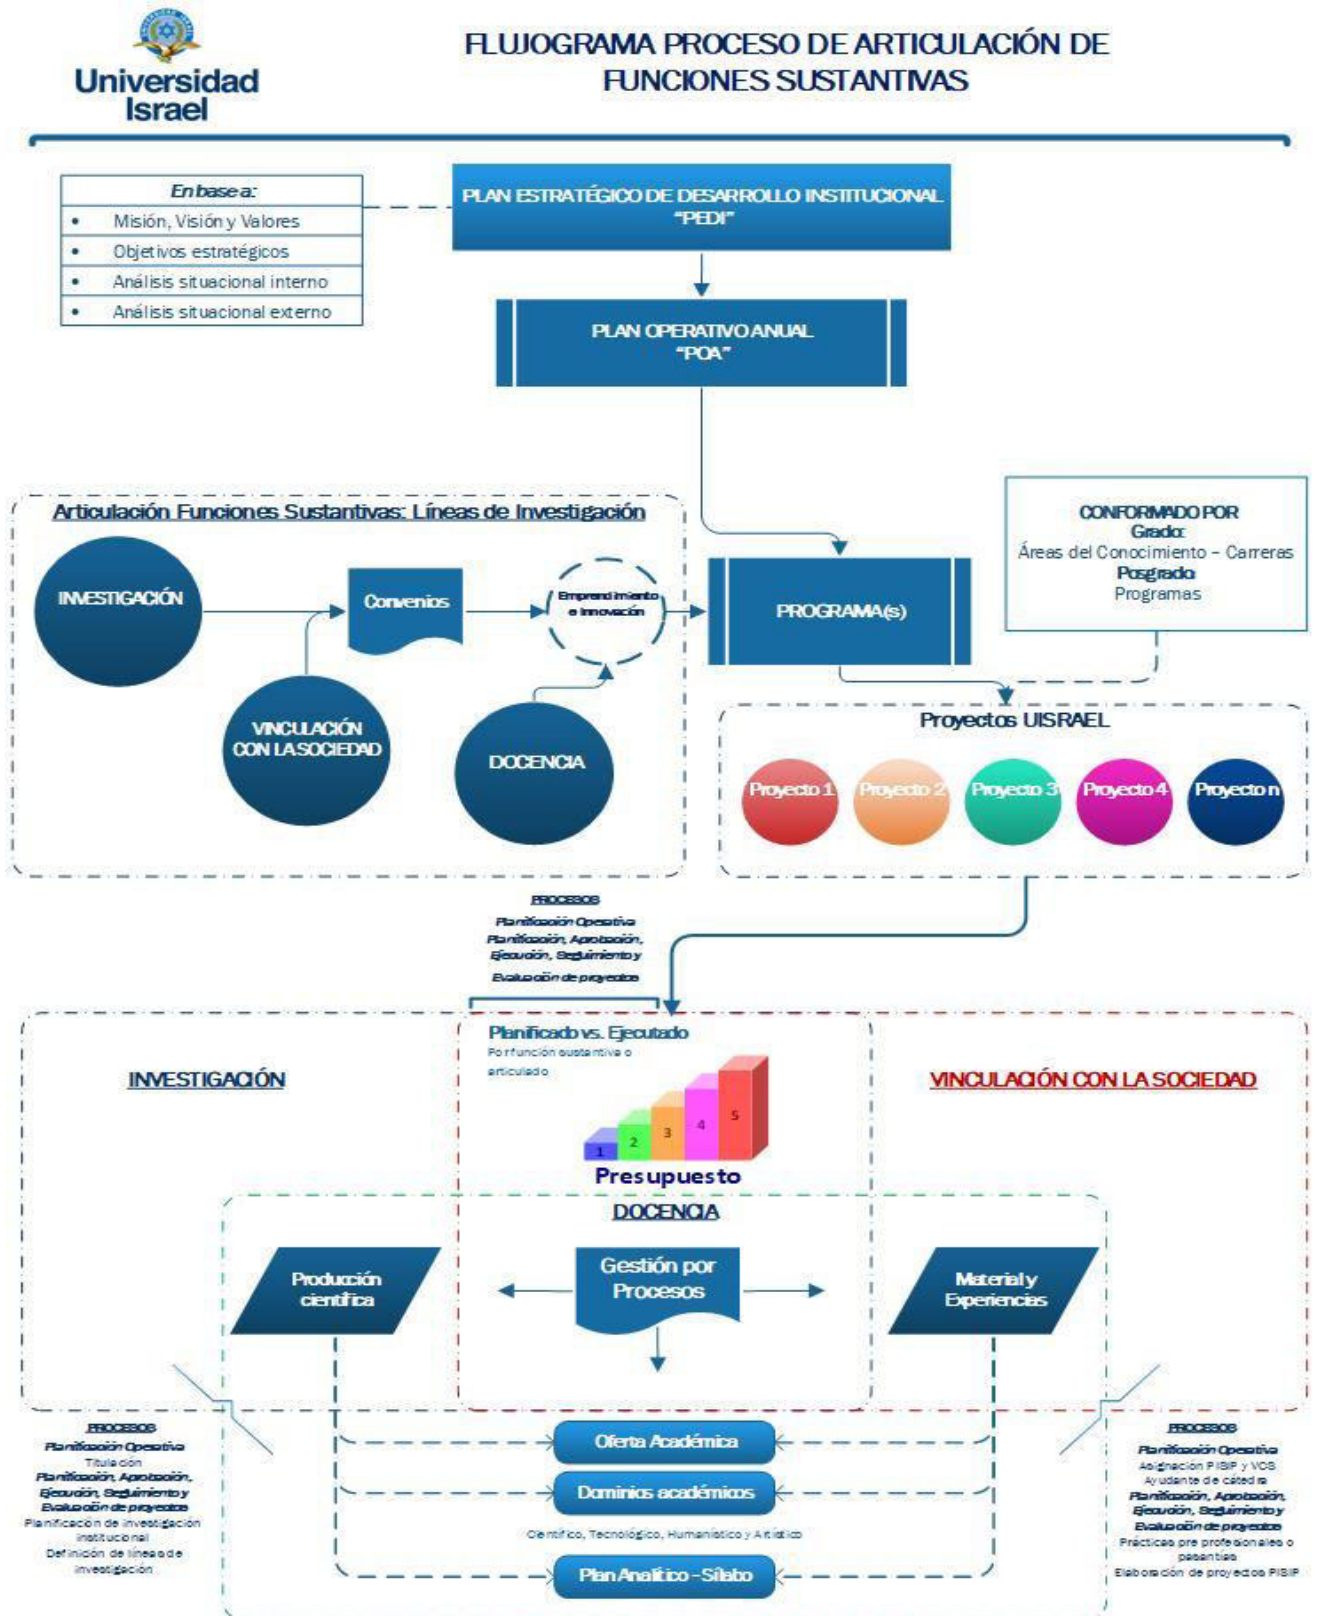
Universidad Israel

FLUJOGRAMA PROCESO DE ARTICULACIÓN DE FUNCIONES SUSTANTIVAS

En base a:
- Misión, Visión y Valores
- Objetivos estratégicos
- Análisis situacional interno
- Análisis situacional externo

PLAN ESTRATÉGICO DE DESARROLLO INSTITUCIONAL "PEDI"

PLAN OPERATIVO ANUAL "POA"

Articulación Funciones Sustantivas: Líneas de Investigación

INVESTIGACIÓN

Convenios

Emprendimiento e Innovación

VINCULACIÓN CON LA SOCIEDAD

DOCENCIA

PROGRAMA(s)

CONFORMADO POR
Grado:
Áreas del Conocimiento – Carreras
Posgrado
Programas

Proyectos UISRAEL

Proyecto 1
Proyecto 2
Proyecto 3
Proyecto 4
Proyecto n

PROCESOS
Planificación Operativa
Planificación, Aprobación, Ejecución, Seguimiento y Evaluación de proyectos

Planificado vs. Ejecutado
Por función sustantiva o articulado

1
2
3
4
5

Presupuesto

INVESTIGACIÓN

VINCULACIÓN CON LA SOCIEDAD

DOCENCIA

Producción científica

Gestión por Procesos

Material y Experiencias

PROCESOS
Planificación Operativa
Titulación
Planificación, Aprobación, Ejecución, Seguimiento y Evaluación de proyectos
Planificación de investigación institucional
Definición de líneas de investigación

Oferta Académica

Dominios académicos

Científico, Tecnológico, Humanístico y Artístico

Plan Analítico - Sílabo

PROCESOS
Planificación Operativa
Asignación PISIP y VCS
Ayudante de cátedra
Planificación, Aprobación, Ejecución, Seguimiento y Evaluación de proyectos
Prácticas pre profesionales o pasantías
Elaboración de proyectos PISIP